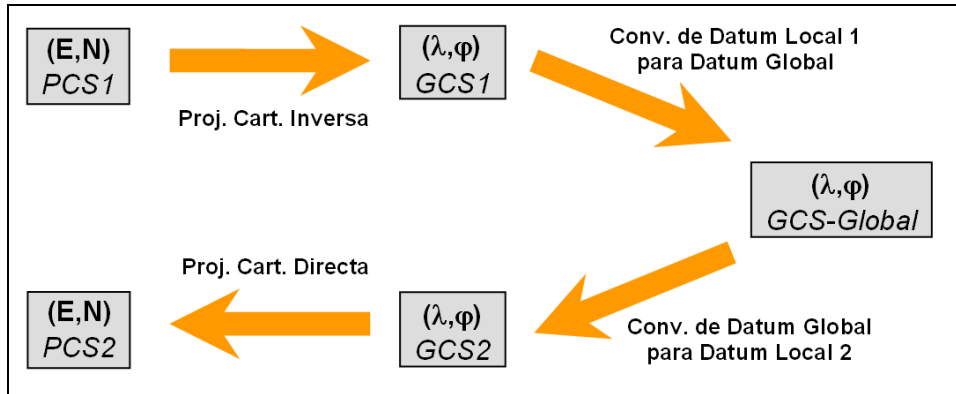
(E,N)
PCS1

Proj. Cart. Inversa

$(\lambda,\varphi)$
GCS1

Conv. de Datum Local 1 para Datum Global

$(\lambda,\varphi)$
GCS-Global

Proj. Cart. Directa

(E,N)
PCS2

$(\lambda,\varphi)$
GCS2

Conv. de Datum Global para Datum Local 2